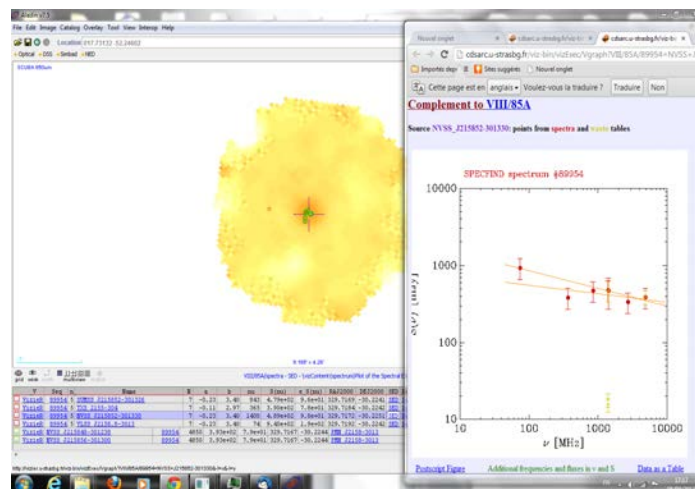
Aladin v7.5

File Edit Image Catalog Overlay Tool View Interop Help

Location 317.73132 -52.24602

Optical DSS Simbad NED

VIII/85A

Nouvel onglet

cdsarc.u-strasbg.fr/viz-bin/vizExec/Vgraph?VIII/85A/89954+NVSS+...

Importés depuis | Sites suggérés | Nouvel onglet

Cette page est en anglais Voulez-vous la traduire ? Traduire Non

Complement to VIII/85A

Source NVSS_J215852-301330: points from spectra and waste tables

SPECFIND spectrum #89954

$S(\nu)$ [mJy]

$\nu$ [MHz]

10000

1000

100

10

10

100

1000

10000

Postscript Figure

Additional frequencies and fluxes in $\nu$ and S

Data as a Table

9.168' x 4.26'

VIII/85A/spectra - SED - [vizContent/spectrum/PM of the Spectral E

| | Seq | n | Name | B | a | b | nu | S(nu) | e_S(nu) | RAJ2000 | DEJ2000 | SED |
|---|---|---|---|---|---|---|---|---|---|---|---|---|
| VizieR | 89954 | | NVSS J215852-301330 | T | -0.23 | 3.40 | 843 | 4.79e+02 | 5.7e+01 | 329.7169 | -30.2242 | SED |
| VizieR | 89954 | | TXS 2155-304 | T | -0.11 | 2.97 | 365 | 3.90e+02 | 3.9e+01 | 329.7164 | -30.2242 | SED |
| VizieR | 89954 | | NVSS J215852-301330 | T | -0.23 | 3.40 | 1400 | 4.89e+02 | 9.8e+01 | 329.7172 | -30.2252 | SED |
| VizieR | 89954 | | TLSS 2155-3013 | T | -0.23 | 3.40 | 74 | 9.40e+02 | 1.9e+02 | 329.7167 | -30.2244 | SED |
| VizieR | NVSS J215840-301330 | | | 89954 | 4850 | 3.93e+02 | 7.9e+01 | 329.7167 | -30.2244 | PMN J2158-3013 |
| VizieR | NVSS J215850-301330 | | | 89954 | 4850 | 3.93e+02 | 7.9e+01 | 329.7167 | -30.2244 | PMN J2158-3013 |

http://vizier.u-strasbg.fr/viz-bin/vizExec/Vgraph?VIII/85A/89954+NVSS+J215852-301330&-lhdu&-fmt